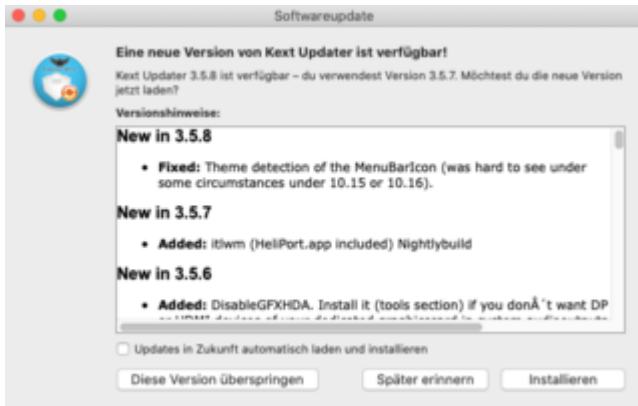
Softwareupdate

Eine neue Version von Kext Updater ist verfügbar!

Kext Updater 3.5.8 ist verfügbar – du verwendest Version 3.5.7. Möchtest du die neue Version jetzt laden?

Versionshinweise:

New in 3.5.8

• Fixed: Theme detection of the MenuBarIcon (was hard to see under some circumstances under 10.15 or 10.16).

New in 3.5.7

• Added: itlwm (HeliPort.app included) Nightlybuild

New in 3.5.6

• Added: DisableGFXHDA. Install it (tools section) if you donÂ´t want DP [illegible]

Updates in Zukunft automatisch laden und installieren

Diese Version überspringen

Später erinnern

Installieren